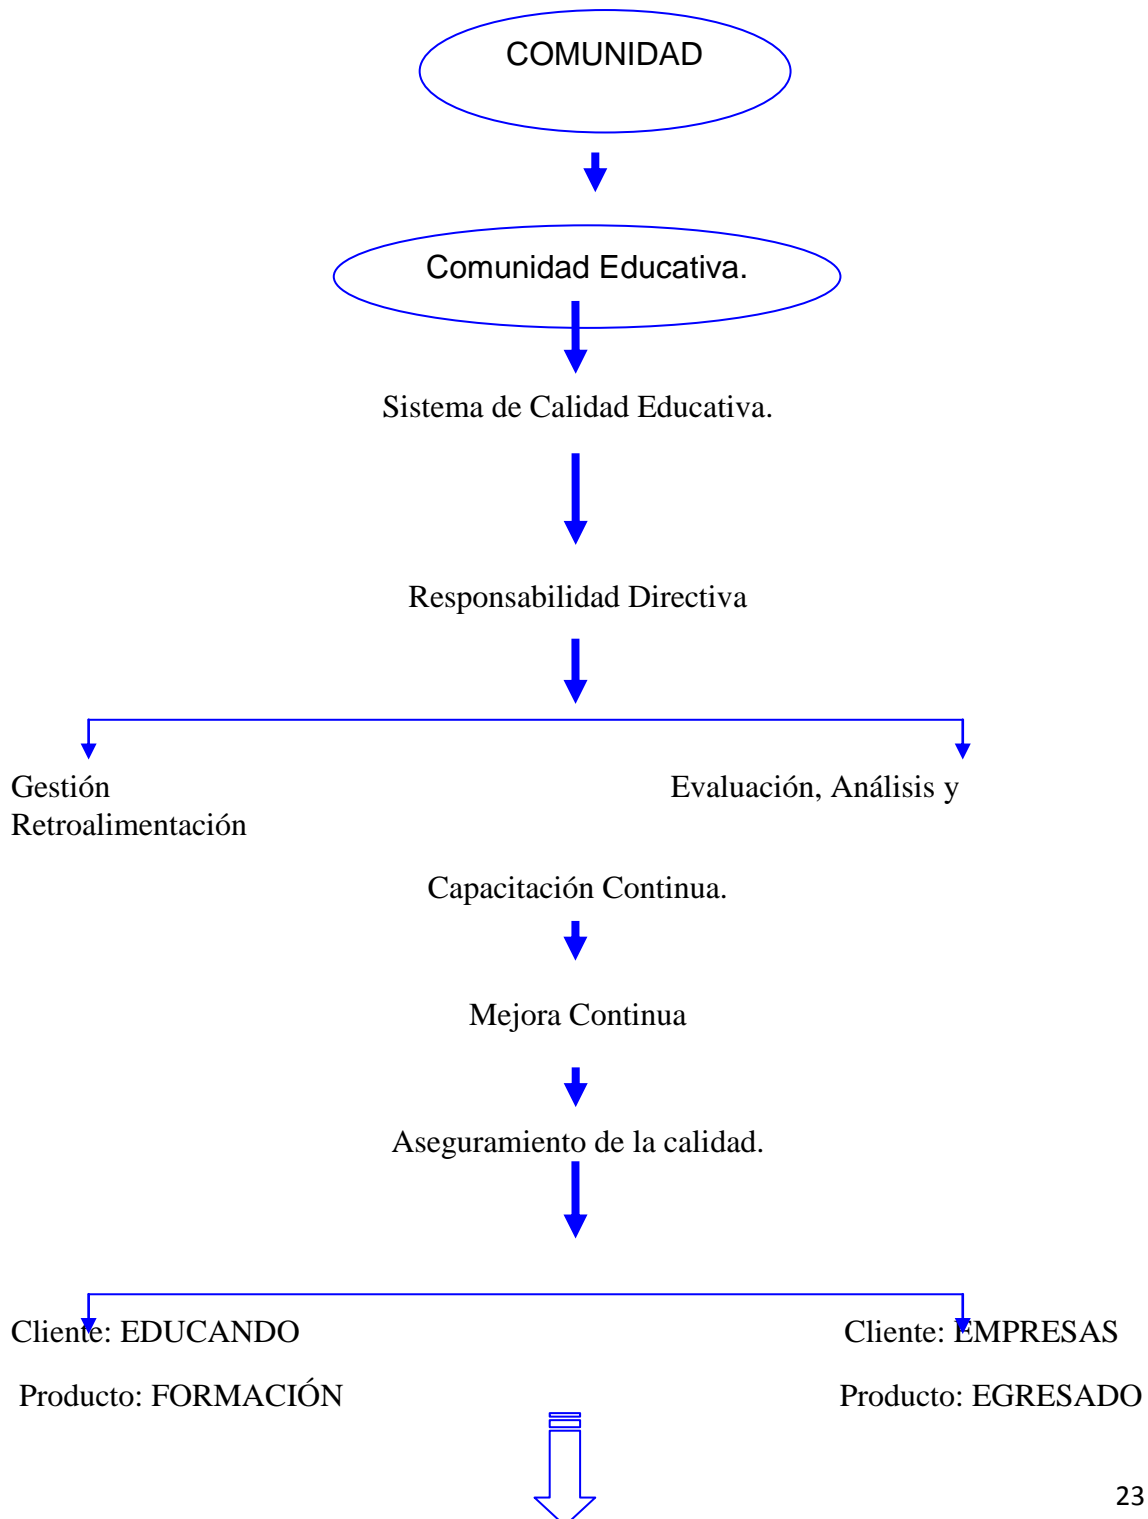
COMUNIDAD

Comunidad Educativa.

Sistema de Calidad Educativa.

Responsabilidad Directiva

Gestión

Evaluación, Análisis y

Retroalimentación

Capacitación Continua.

Mejora Continua

Aseguramiento de la calidad.

Cliente: EDUCANDO

Cliente: EMPRESAS

Producto: FORMACIÓN

Producto: EGRESADO

23